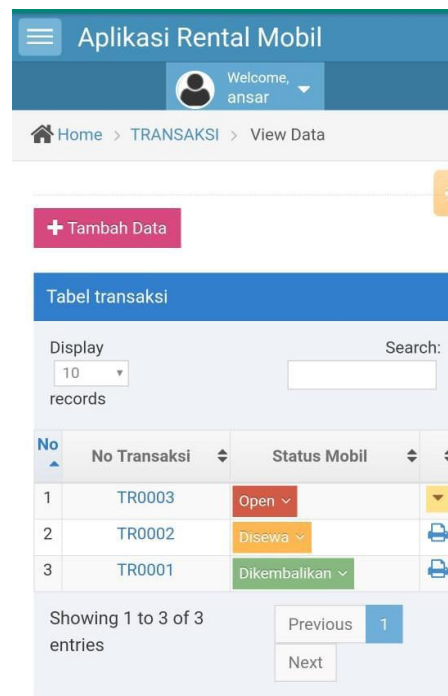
Aplikasi Rental Mobil

Welcome, ansar

Home > TRANSAKSI > View Data

Tambah Data

Tabel transaksi

Display 10 records

Search:

| No | No Transaksi | Status Mobil |
|---|---|---|
| 1 | TR0003 | Open |
| 2 | TR0002 | Disewa |
| 3 | TR0001 | Dikembalikan |

Showing 1 to 3 of 3 entries

Previous 1 Next